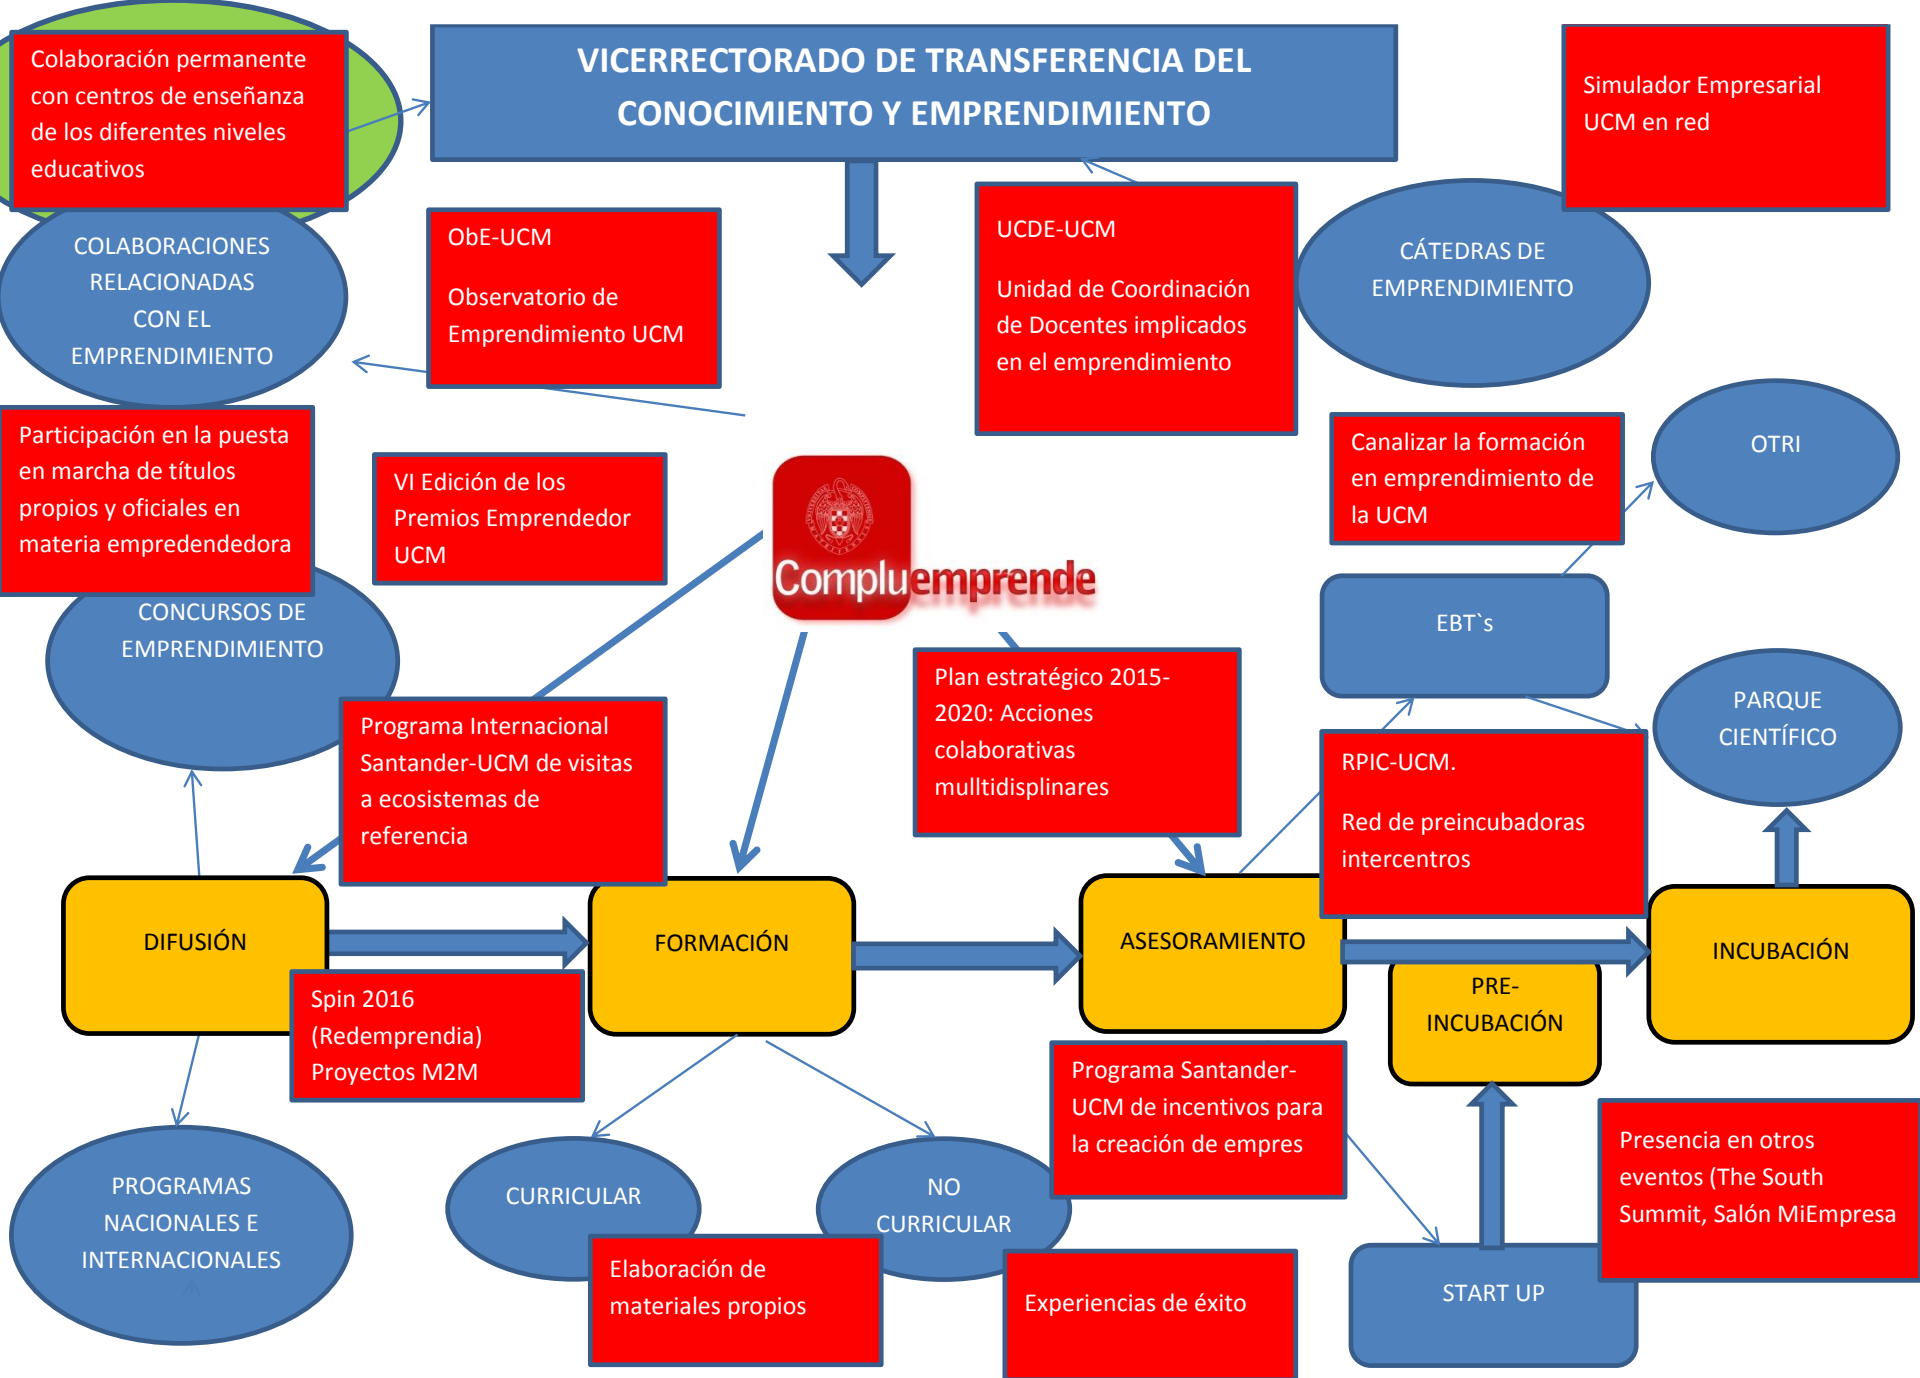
Colaboración permanente con centros de enseñanza de los diferentes niveles educativos

VICERRECTORADO DE TRANSFERENCIA DEL CONOCIMIENTO Y EMPRENDIMIENTO

Simulador Empresarial UCM en red

COLABORACIONES RELACIONADAS CON EL EMPRENDIMIENTO

ObE-UCM

Observatorio de Emprendimiento UCM

UCDE-UCM

Unidad de Coordinación de Docentes implicados en el emprendimiento

CÁTEDRAS DE EMPRENDIMIENTO

Participación en la puesta en marcha de títulos propios y oficiales en materia empredendedora

VI Edición de los Premios Emprendedor UCM

Compluemprende

Canalizar la formación en emprendimiento de la UCM

OTRI

CONCURSOS DE EMPRENDIMIENTO

EBT`s

Plan estratégico 2015-2020: Acciones colaborativas mulltidisplinares

PARQUE CIENTÍFICO

Programa Internacional Santander-UCM de visitas a ecosistemas de referencia

RPIC-UCM.

Red de preincubadoras intercentros

DIFUSIÓN

FORMACIÓN

ASESORAMIENTO

INCUBACIÓN

PRE-INCUBACIÓN

Spin 2016 (Redemprendia) Proyectos M2M

Programa Santander-UCM de incentivos para la creación de empres

Presencia en otros eventos (The South Summit, Salón MiEmpresa

PROGRAMAS NACIONALES E INTERNACIONALES

CURRICULAR

NO CURRICULAR

Elaboración de materiales propios

Experiencias de éxito

START UP